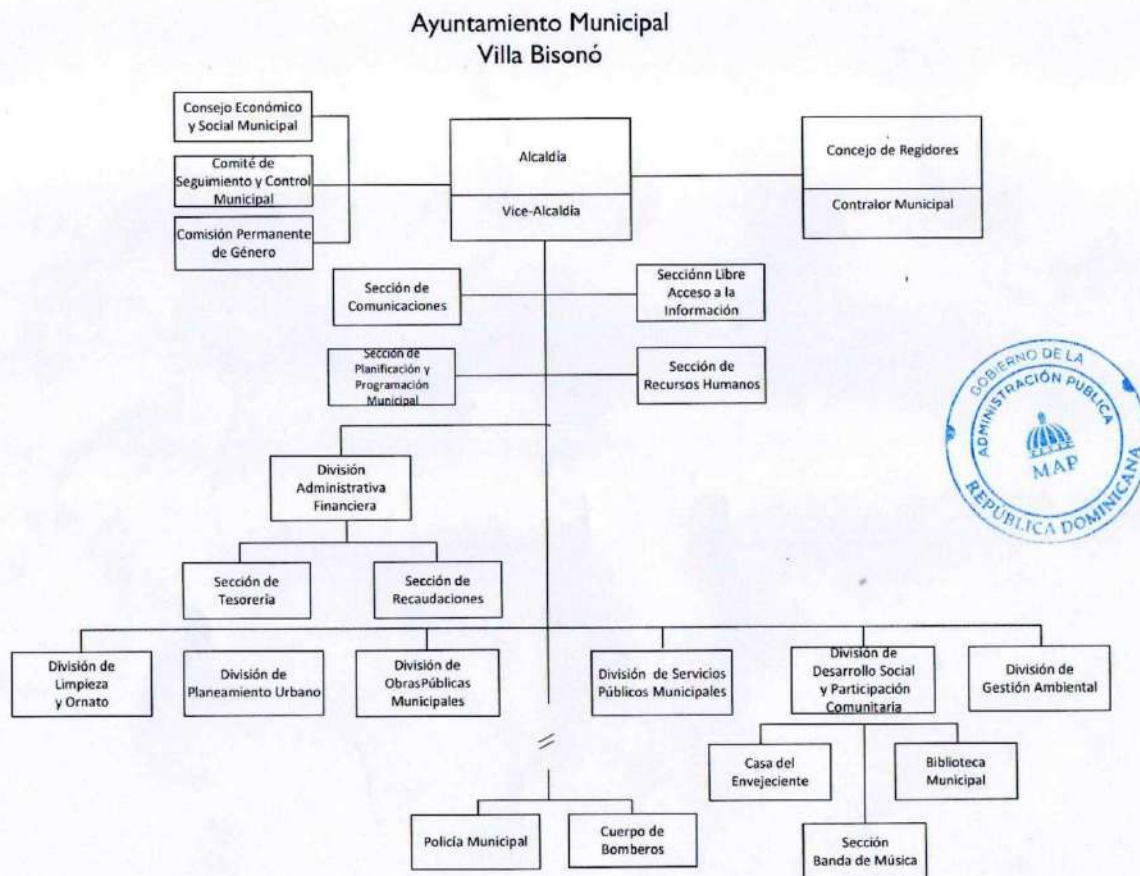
Ayuntamiento Municipal
Villa Bisonó

Consejo Económico y Social Municipal

Comité de Seguimiento y Control Municipal

Comisión Permanente de Género

Alcaldía

Vice-Alcaldía

Concejo de Regidores

Contralor Municipal

Sección de Comunicaciones

Secciónn Libre Acceso a la Información

Sección de Planificación y Programación Municipal

Sección de Recursos Humanos

GOBIERNO DE LA ADMINISTRACIÓN PUBLICA MAP REPÚBLICA DOMINICANA

División Administrativa Financiera

Sección de Tesorería

Sección de Recaudaciones

División de Limpieza y Ornato

División de Planeamiento Urbano

División de ObrasPúblicas Municipales

División de Servicios Públicos Municipales

División de Desarrollo Social y Participación Comunitaria

División de Gestión Ambiental

Casa del Envejeciente

Biblioteca Municipal

Sección Banda de Música

Policía Municipal

Cuerpo de Bomberos